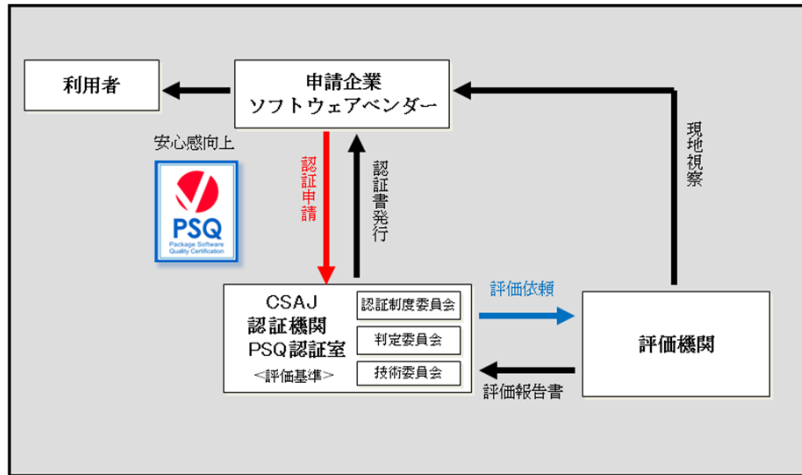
利用者

申請企業
ソフトウェアベンダー

安心感向上

PSQ
Package Software Quality Certification

認証申請

認証書発行

現地視察

CSAJ
認証機関
PSQ認証室
＜評価基準＞

認証制度委員会
判定委員会
技術委員会

評価依頼

評価機関

評価報告書